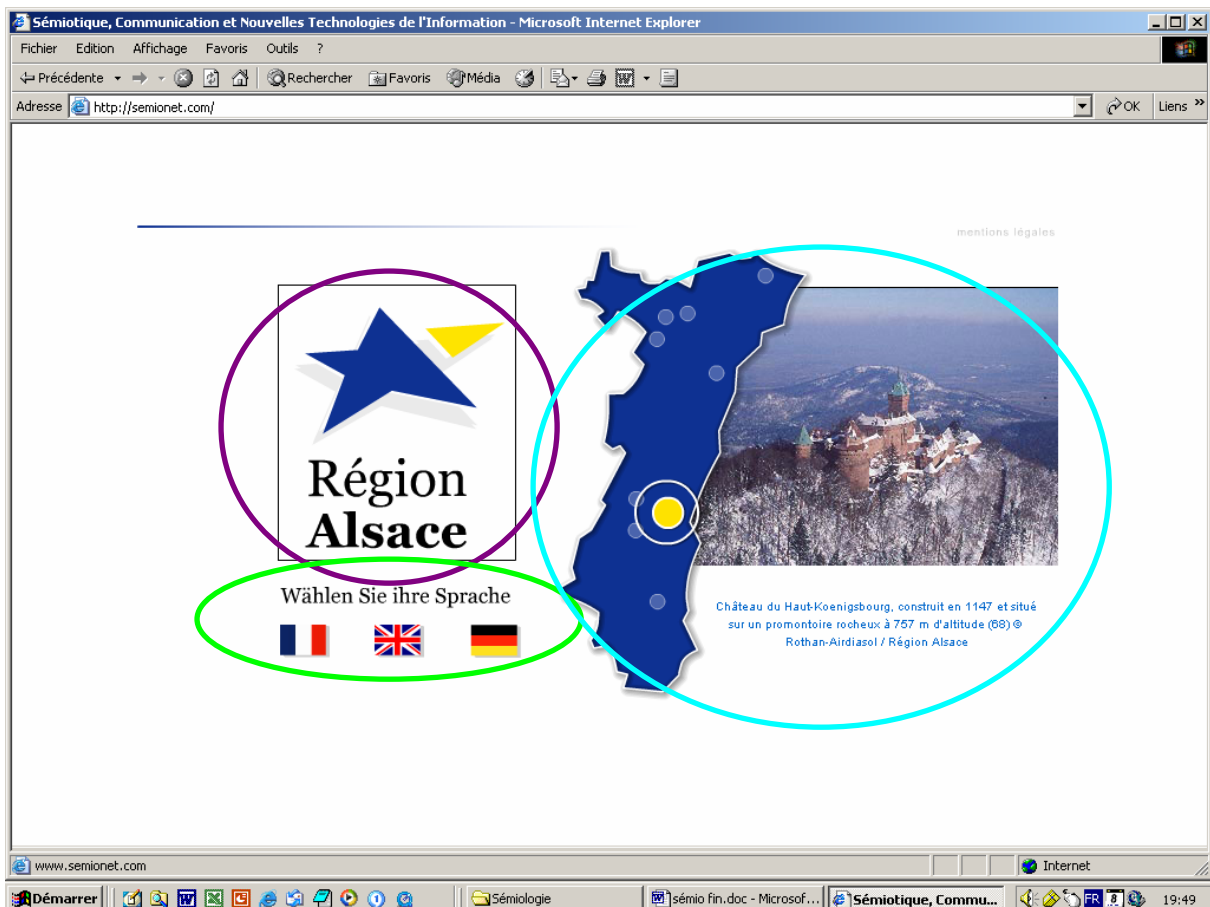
Sémiotique, Communication et Nouvelles Technologies de l'Information - Microsoft Internet Explorer

Fichier Edition Affichage Favoris Outils ?

Précédente Rechercher Favoris Média

Adresse http://semionet.com/ OK Liens

mentions légales

Région Alsace

Wählen Sie ihre Sprache

Château du Haut-Koenigsbourg, construit en 1147 et situé sur un promontoire rocheux à 757 m d'altitude (68) © Rothan-Airdiasol / Région Alsace

www.semionet.com Internet

Démarrer Sémiologie sémio fin.doc - Microsof... Sémiotique, Commu... FR 19:49